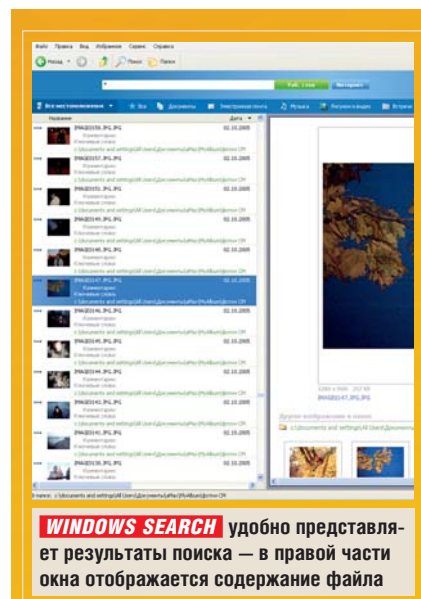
Файл Правка Вид Избранное Сервис Справка

Назад Поиск Папки

Поиск Интернет

Все местоположения Все Документы Электронная почта Музыка Рисунки и видео Встречи

Название Дата

IMAG0150.JPG 02.10.2005

IMAG0147.JPG 02.10.2005

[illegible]

Другие изображения в папке

c:\documents and settings\All Users\Документы\Мои рисунки\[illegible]

В папке: c:\documents and settings\All Users\Документы\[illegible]

WINDOWS SEARCH удобно представляет результаты поиска — в правой части окна отображается содержание файла